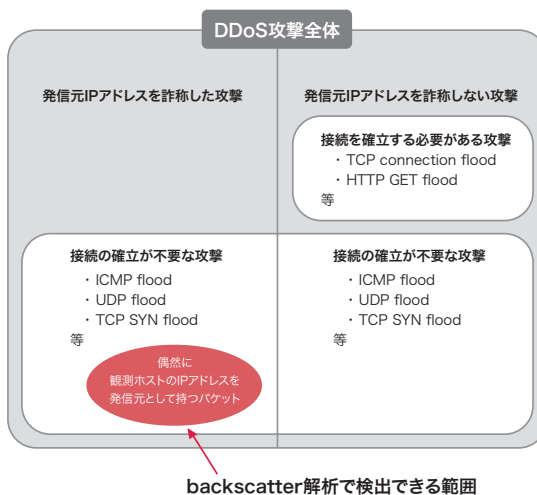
DDoS攻撃全体

発信元IPアドレスを詐称した攻撃

発信元IPアドレスを詐称しない攻撃

接続を確立する必要がある攻撃
・TCP connection flood
・HTTP GET flood
等

接続の確立が不要な攻撃
・ICMP flood
・UDP flood
・TCP SYN flood
等

偶然に
観測ホストのIPアドレスを
発信元として持つパケット

接続の確立が不要な攻撃
・ICMP flood
・UDP flood
・TCP SYN flood
等

backscatter解析で検出できる範囲